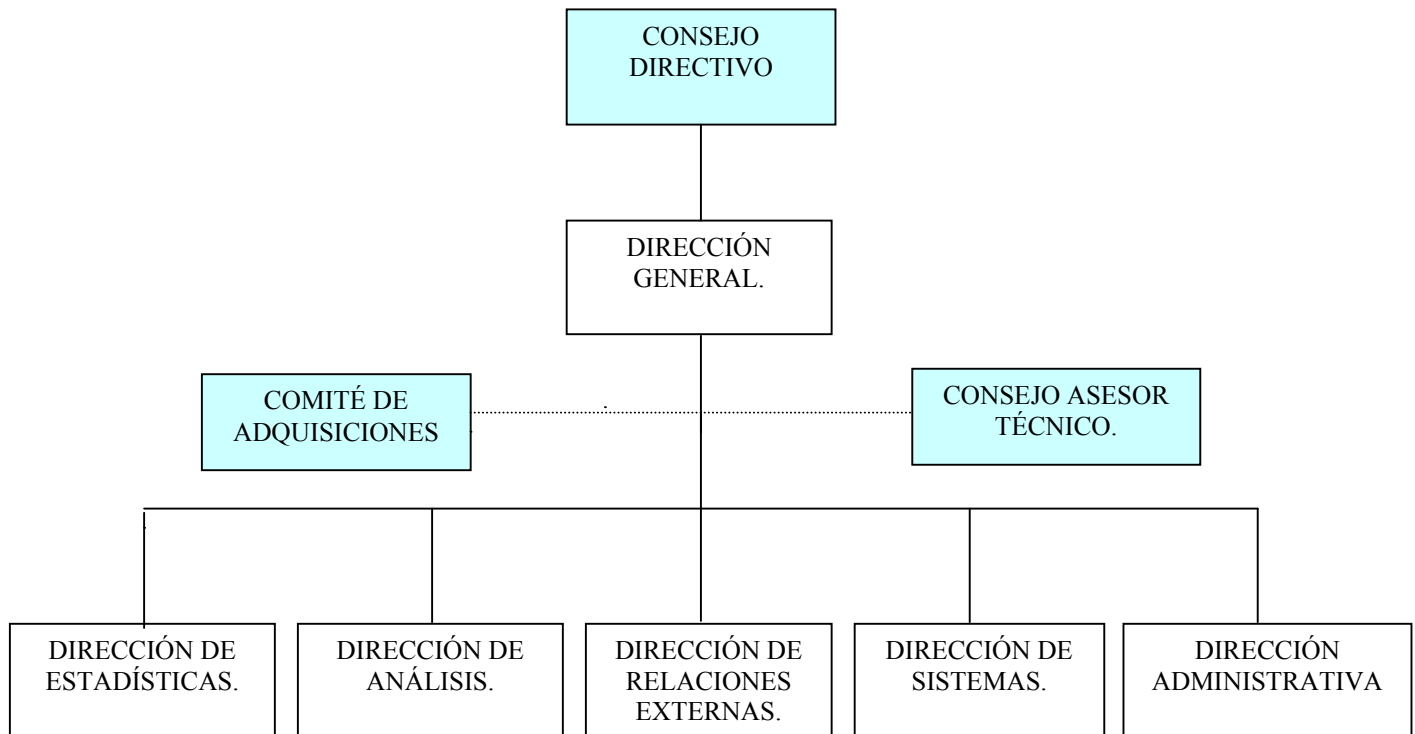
CONSEJO DIRECTIVO

DIRECCIÓN GENERAL.

COMITÉ DE ADQUISICIONES

CONSEJO ASESOR TÉCNICO.

DIRECCIÓN DE ESTADÍSTICAS.

DIRECCIÓN DE ANÁLISIS.

DIRECCIÓN DE RELACIONES EXTERNAS.

DIRECCIÓN DE SISTEMAS.

DIRECCIÓN ADMINISTRATIVA